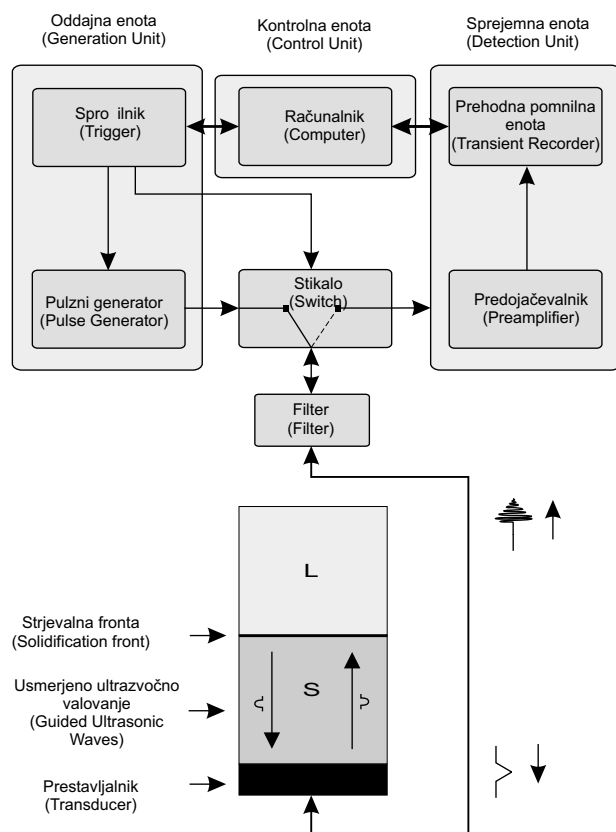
Oddajna enota
(Generation Unit)

Kontrolna enota
(Control Unit)

Sprejemna enota
(Detection Unit)

Spro ilnik
(Trigger)

Računalnik
(Computer)

Prehodna pomnilna enota
(Transient Recorder)

Stikalo
(Switch)

Pulzni generator
(Pulse Generator)

Predojačevalnik
(Preamplifier)

Filter
(Filter)

L

Strjevalna fronta
(Solidification front)

S

Usmerjeno ultrazvočno valovanje
(Guided Ultrasonic Waves)

Prestavljalnik
(Transducer)